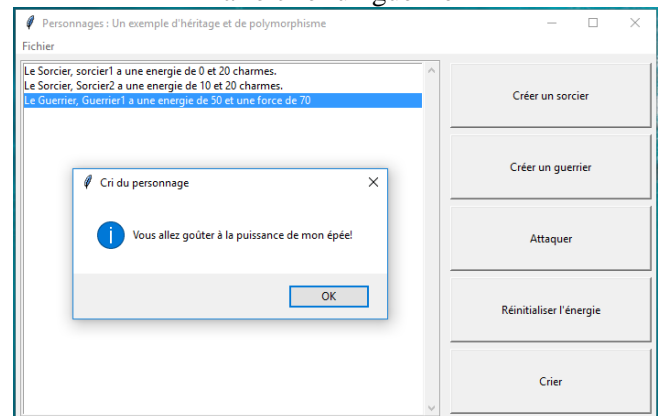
Personnages : Un exemple d'héritage et de polymorphisme

Fichier

Le Sorcier, sorcier1 a une energie de 0 et 20 charmes.
Le Sorcier, Sorcier2 a une energie de 10 et 20 charmes.
Le Guerrier, Guerrier1 a une energie de 50 et une force de 70

Cri du personnage

Vous allez goûter à la puissance de mon épée!

OK

Créer un sorcier

Créer un guerrier

Attaquer

Réinitialiser l'énergie

Crier